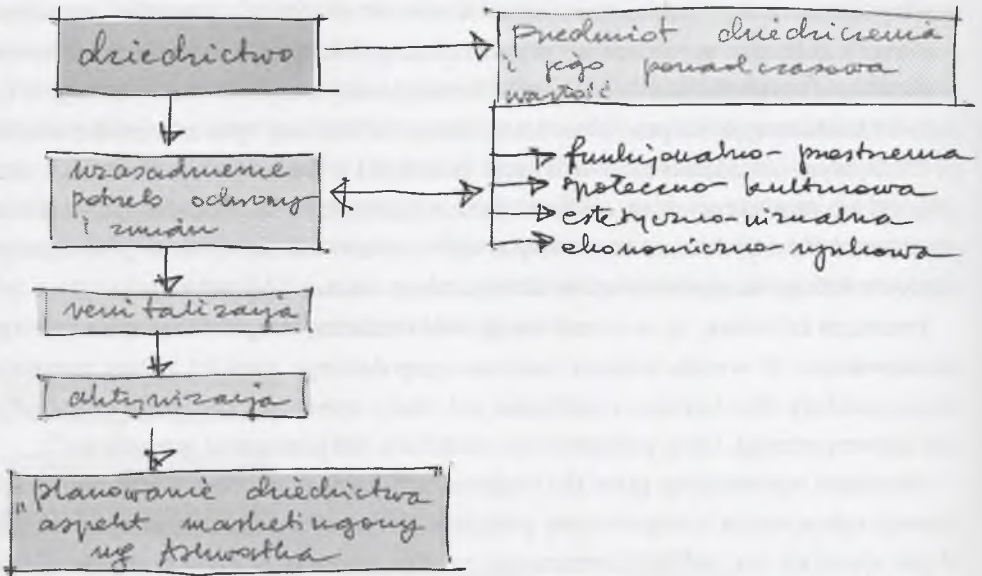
dziedzictwo

Przedmiot dziedziczenia i jego ponadczasowa wartość

uzasadnienie potrzeb ochrony i zmian

funkcjonalno-przestrzenna
społeczno-kulturowa
estetyczno-wizualna
ekonomiczno-rynkowa

rewitalizacja

aktywizacja

„planowanie dziedzictwa" aspekt marketingowy wg Ashwortha